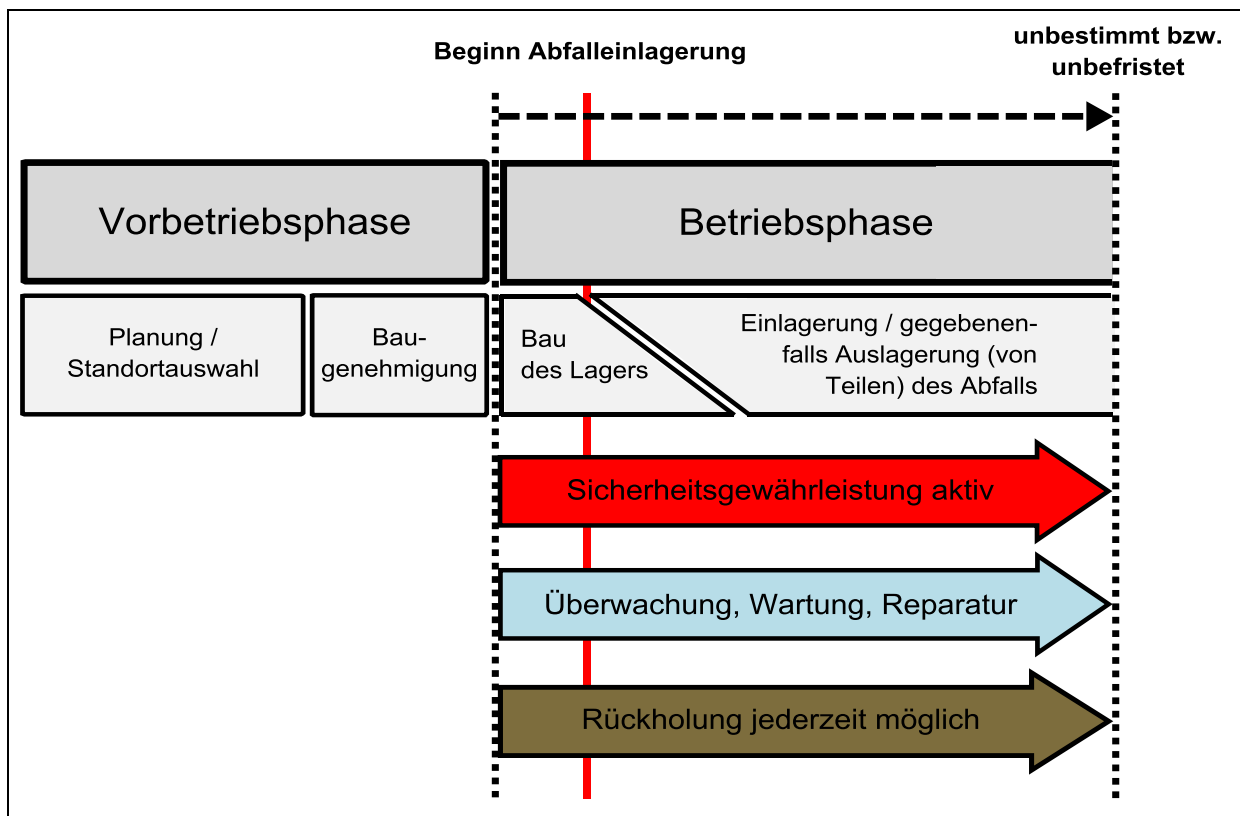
Beginn Abfalleinlagerung

unbestimmt bzw. unbefristet

Vorbetriebsphase

Betriebsphase

Planung / Standortauswahl

Baugenehmigung

Bau des Lagers

Einlagerung / gegebenenfalls Auslagerung (von Teilen) des Abfalls

Sicherheitsgewährleistung aktiv

Überwachung, Wartung, Reparatur

Rückholung jederzeit möglich